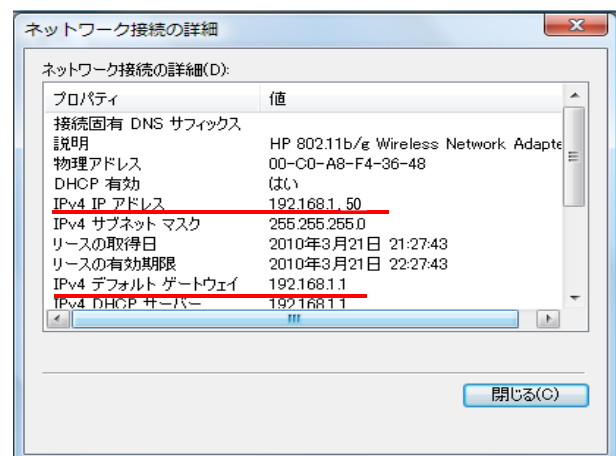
ネットワーク接続の詳細

ネットワーク接続の詳細(D):

| プロパティ | 値 |
|---|---|
| 接続固有 DNS サフィックス | |
| 説明 | HP 802.11b/g Wireless Network Adapte |
| 物理アドレス | 00-C0-A8-F4-36-48 |
| DHCP 有効 | はい |
| IPv4 IP アドレス | 192.168.1. 50 |
| IPv4 サブネット マスク | 255.255.255.0 |
| リースの取得日 | 2010年3月21日 21:27:43 |
| リースの有効期限 | 2010年3月21日 22:27:43 |
| IPv4 デフォルト ゲートウェイ | 192.168.1.1 |
| IPv4 DHCP サーバー | 192.168.1.1 |

閉じる(C)